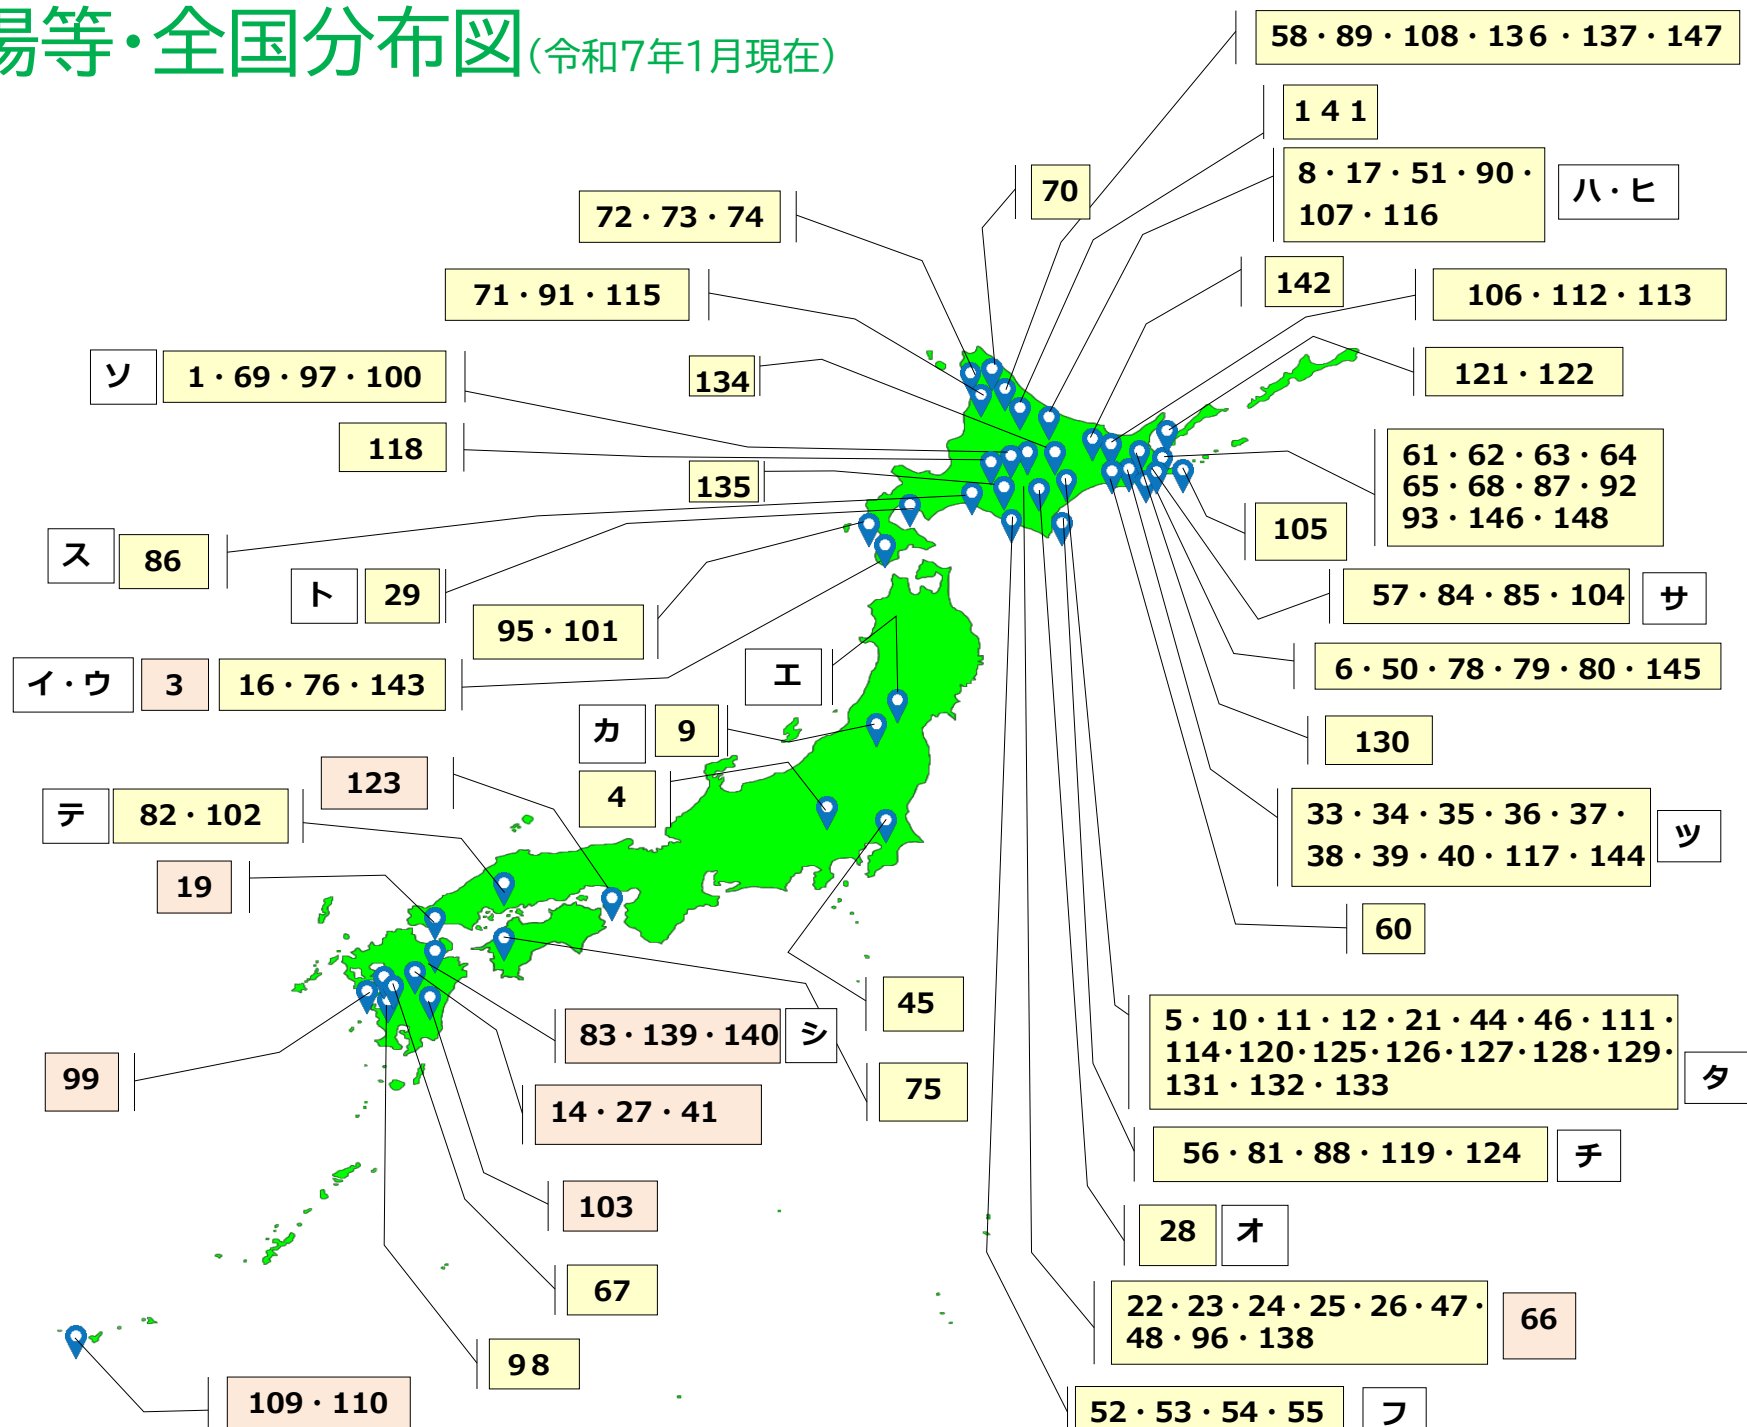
場等・全国分布図（令和7年1月現在）

58・89・108・136・137・147

1 4 1

8・17・51・90・107・116

ハ・ヒ

70

72・73・74

142

106・112・113

71・91・115

ソ

1・69・97・100

134

121・122

118

135

61・62・63・64 65・68・87・92 93・146・148

ス

86

105

ト

29

95・101

57・84・85・104

サ

イ・ウ

3

16・76・143

エ

6・50・78・79・80・145

カ

9

130

4

123

テ

82・102

33・34・35・36・37・38・39・40・117・144

ツ

19

60

45

83・139・140

シ

99

5・10・11・12・21・44・46・111・114・120・125・126・127・128・129・131・132・133

タ

75

14・27・41

56・81・88・119・124

チ

103

28

オ

67

22・23・24・25・26・47・48・96・138

66

98

109・110

52・53・54・55

フ